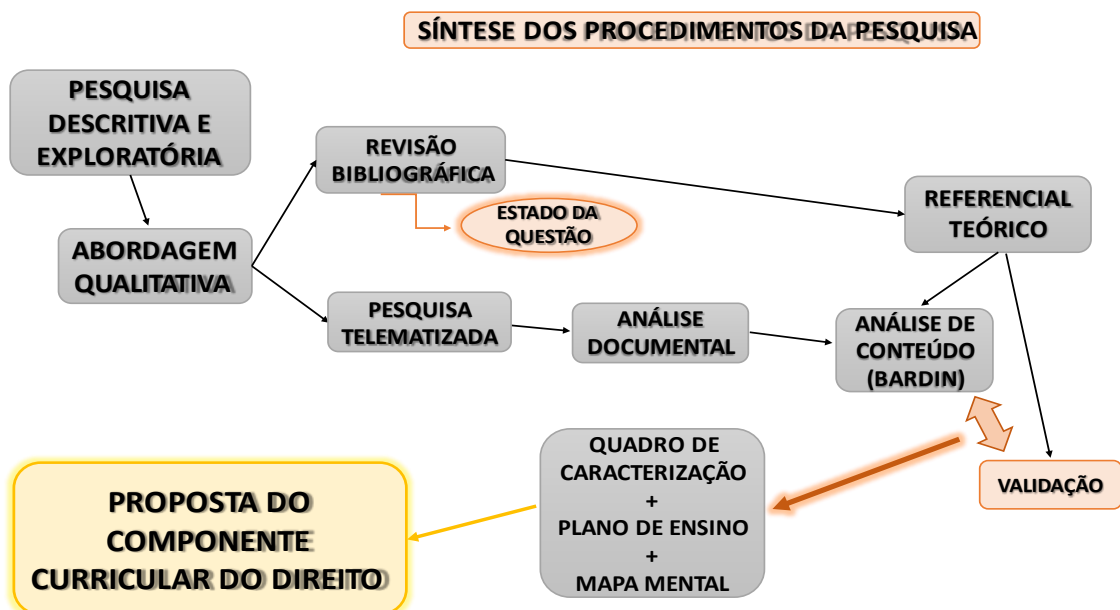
SÍNTESE DOS PROCEDIMENTOS DA PESQUISA

PESQUISA DESCRITIVA E EXPLORATÓRIA

ABORDAGEM QUALITATIVA

REVISÃO BIBLIOGRÁFICA

ESTADO DA QUESTÃO

REFERENCIAL TEÓRICO

PESQUISA TELEMATIZADA

ANÁLISE DOCUMENTAL

ANÁLISE DE CONTEÚDO (BARDIN)

VALIDAÇÃO

QUADRO DE CARACTERIZAÇÃO + PLANO DE ENSINO + MAPA MENTAL

PROPOSTA DO COMPONENTE CURRICULAR DO DIREITO